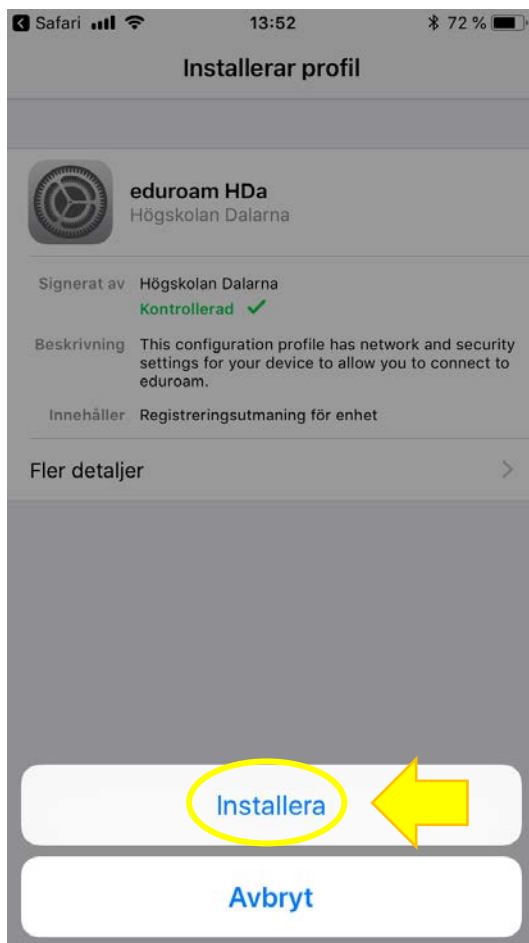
Safari 13:52 72 %

Installerar profil

eduroam HDa
Högskolan Dalarna

Signerat av Högskolan Dalarna
Kontrollerad ✓

Beskrivning This configuration profile has network and security settings for your device to allow you to connect to eduroam.

Innehåller Registreringsutmaning för enhet

Fler detaljer

Installera

Avbryt